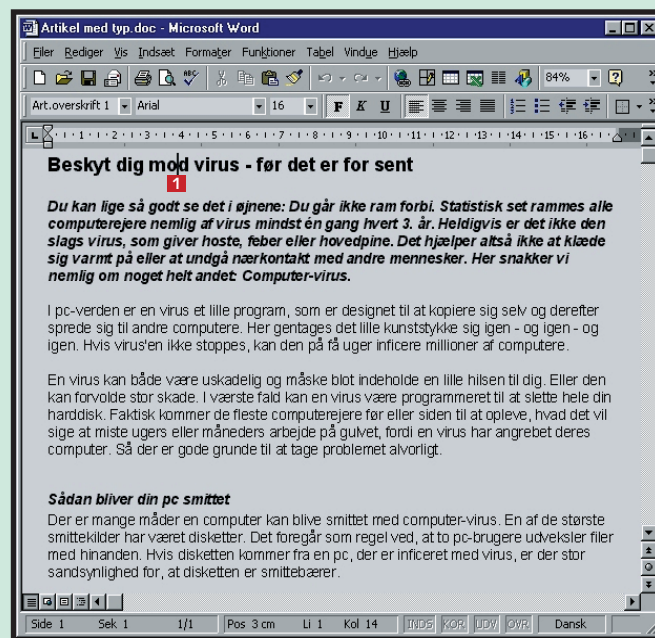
Artikel med typ.doc - Microsoft Word

Filer Rediger Vis Indsæt Formater Funktioner Tabel Vindue Hjælp

84%

Art.overskrift 1 Arial 16 F K U

Beskyt dig mod virus - før det er for sent

1

Du kan lige så godt se det i øjnene: Du går ikke ram forbi. Statistisk set rammes alle computerejere nemlig af virus mindst én gang hvert 3. år. Heldigvis er det ikke den slags virus, som giver hoste, feber eller hovedpine. Det hjælper altså ikke at klæde sig varmt på eller at undgå nærkontakt med andre mennesker. Her snakker vi nemlig om noget helt andet: Computer-virus.

I pc-verden er en virus et lille program, som er designet til at kopiere sig selv og derefter sprede sig til andre computere. Her gentages det lille kunststykke sig igen - og igen - og igen. Hvis virus'en ikke stoppes, kan den på få uger inficere millioner af computere.

En virus kan både være uskadelig og måske blot indeholde en lille hilsen til dig. Eller den kan forvolde stor skade. I værste fald kan en virus være programmeret til at slette hele din harddisk. Faktisk kommer de fleste computerejere før eller siden til at opleve, hvad det vil sige at miste ugers eller måneders arbejde på gulvet, fordi en virus har angrebet deres computer. Så der er gode grunde til at tage problemet alvorligt.

Sådan bliver din pc smittet

Der er mange måder en computer kan blive smittet med computer-virus. En af de største smittekilder har været disketter. Det foregår som regel ved, at to pc-brugere udveksler filer med hinanden. Hvis disketten kommer fra en pc, der er inficeret med virus, er der stor sandsynlighed for, at disketten er smittebærer.

Side 1 Sek 1 1/1 Pos 3 cm Li 1 Kol 14 INDS KOR UDV OVR Dansk